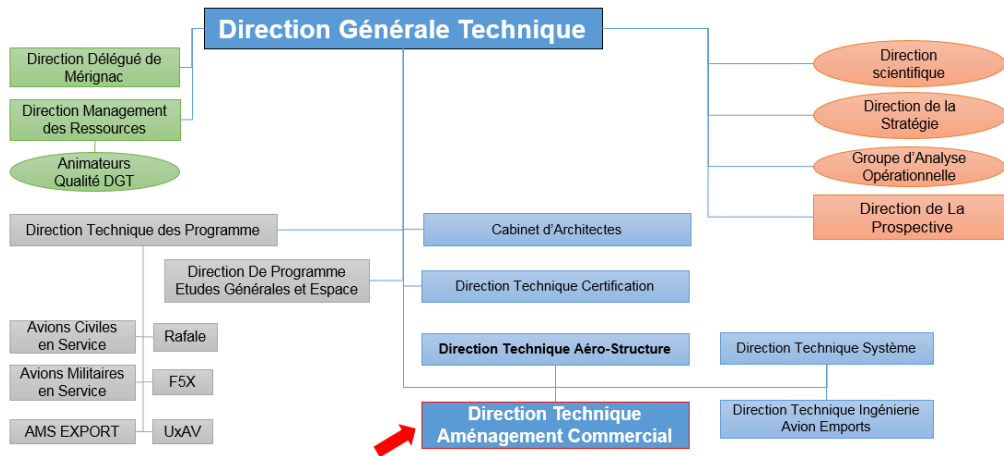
Direction Générale Technique

Direction Délégué de Mérignac

Direction Management des Ressources

Animateurs Qualité DGT

Direction scientifique

Direction de la Stratégie

Groupe d'Analyse Opérationnelle

Direction de La Prospective

Direction Technique des Programme

Cabinet d'Architectes

Direction De Programme Etudes Générales et Espace

Direction Technique Certification

Avions Civiles en Service

Rafale

Avions Militaires en Service

F5X

AMS EXPORT

UxAV

Direction Technique Aéro-Structure

Direction Technique Système

Direction Technique Aménagement Commercial

Direction Technique Ingénierie Avion Emports